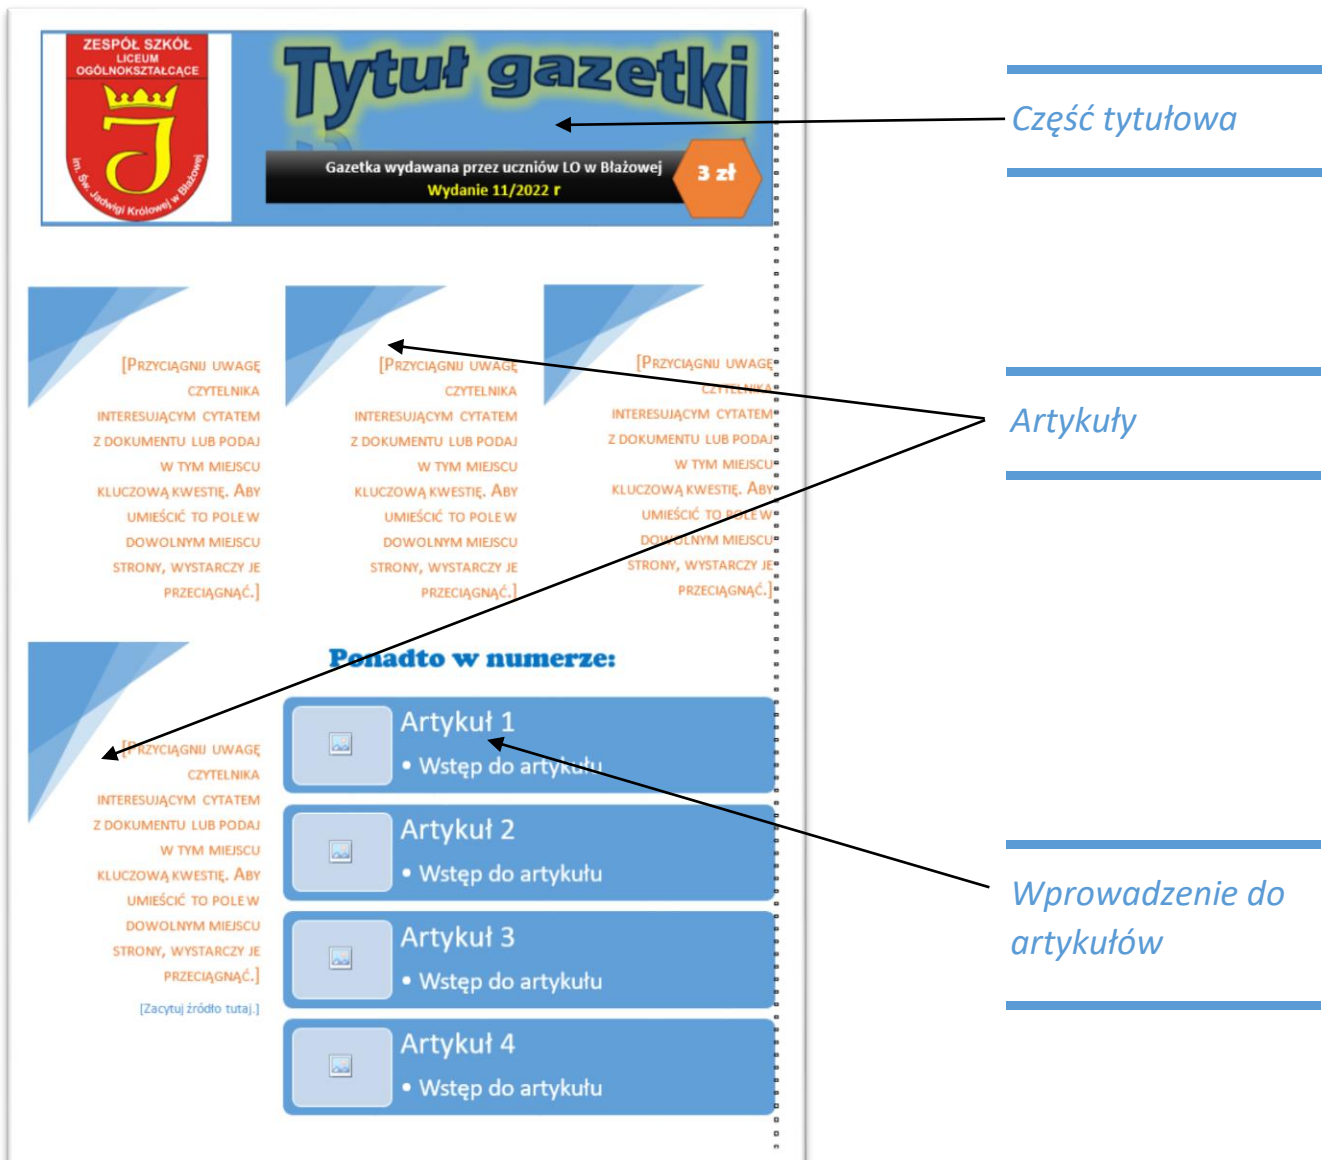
ZESPÓŁ SZKÓŁ
LICEUM
OGÓLNOKSZTAŁCĄCE
im. św. Jadwigi Królowej w Błażowej

Tytuł gazetki

Gazetka wydawana przez uczniów LO w Błażowej
Wydanie 11/2022 r

3 zł

Część tytułowa

[Przyciągnij uwagę czytelnika interesującym cytatem z dokumentu lub podaj w tym miejscu kluczową kwestię. Aby umieścić to pole w dowolnym miejscu strony, wystarczy je przeciągnąć.]

[Przyciągnij uwagę czytelnika interesującym cytatem z dokumentu lub podaj w tym miejscu kluczową kwestię. Aby umieścić to pole w dowolnym miejscu strony, wystarczy je przeciągnąć.]

[Przyciągnij uwagę czytelnika interesującym cytatem z dokumentu lub podaj w tym miejscu kluczową kwestię. Aby umieścić to pole w dowolnym miejscu strony, wystarczy je przeciągnąć.]

Artykuły

[Przyciągnij uwagę czytelnika interesującym cytatem z dokumentu lub podaj w tym miejscu kluczową kwestię. Aby umieścić to pole w dowolnym miejscu strony, wystarczy je przeciągnąć.]

[Zacytuj źródło tutaj.]

Ponadto w numerze:

Artykuł 1
• Wstęp do artykułu

Artykuł 2
• Wstęp do artykułu

Artykuł 3
• Wstęp do artykułu

Artykuł 4
• Wstęp do artykułu

Wprowadzenie do artykułów